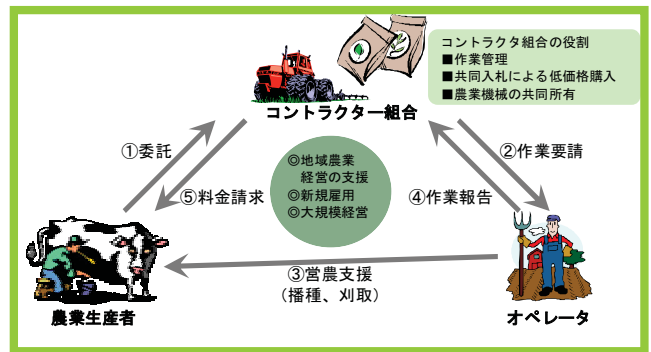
コントラクタ組合の役割
■作業管理
■共同入札による低価格購入
■農業機械の共同所有

コントラクター組合

①委託

⑤料金請求

◎地域農業
経営の支援
◎新規雇用
◎大規模経営

②作業要請

④作業報告

③営農支援
（播種、刈取）

農業生産者

オペレータ